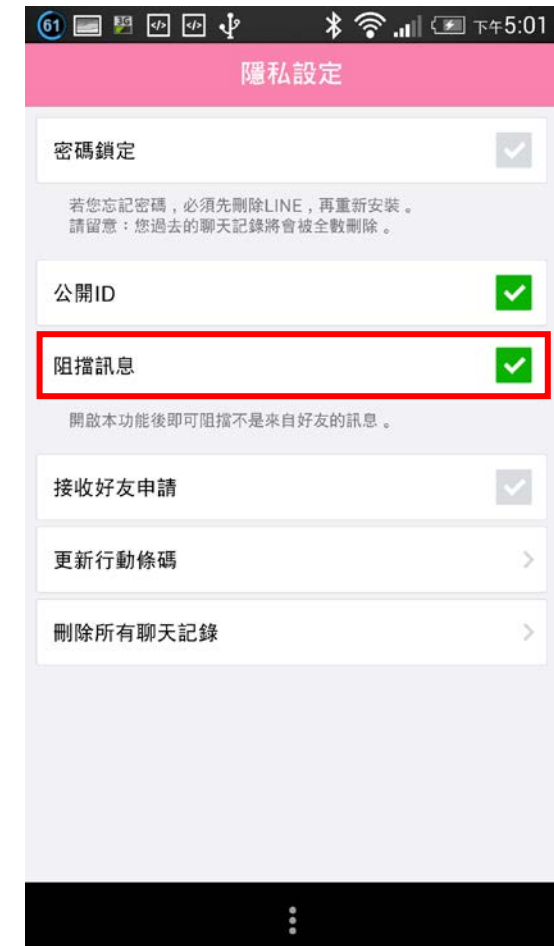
61 下午5:01

隱私設定

密碼鎖定

若您忘記密碼，必須先刪除LINE，再重新安裝。
請留意：您過去的聊天記錄將會被全數刪除。

公開ID

阻擋訊息

開啟本功能後即可阻擋不是來自好友的訊息。

接收好友申請

更新行動條碼

刪除所有聊天記錄